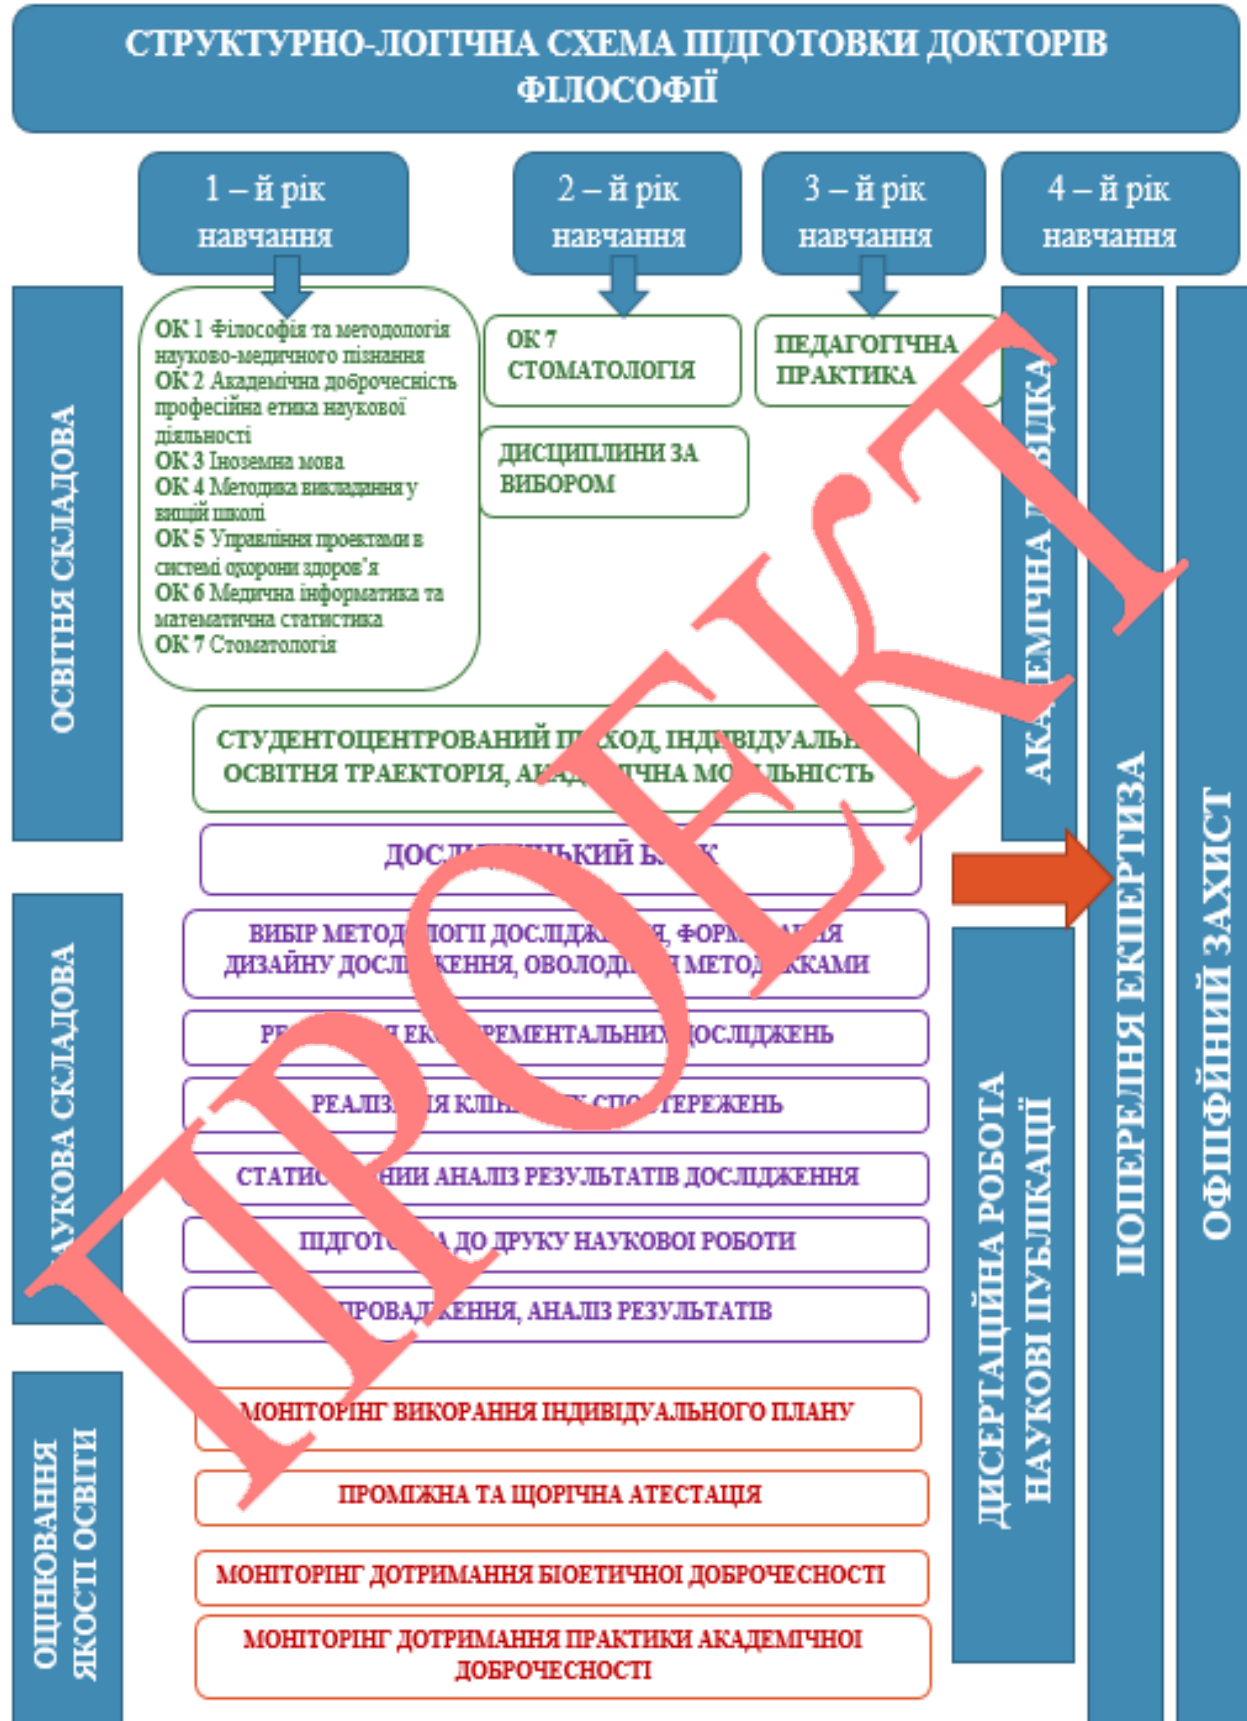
СТРУКТУРНО-ЛОГІЧНА СХЕМА ПІДГОТОВКИ ДОКТОРІВ ФІЛОСОФІЇ

1 – й рік навчання

2 – й рік навчання

3 – й рік навчання

4 – й рік навчання

ОСВІТНЯ СКЛАДОВА

ОК 1 Філософія та методологія науково-медичного пізнання
ОК 2 Академічна доброчесність професійна етика наукової діяльності
ОК 3 Іноземна мова
ОК 4 Методика викладання у вищій школі
ОК 5 Управління проектами в системі охорони здоров'я
ОК 6 Медична інформатика та математична статистика
ОК 7 Стоматологія

ОК 7 СТОМАТОЛОГІЯ

ДИСЦИПЛІНИ ЗА ВИБОРОМ

ПЕДАГОГІЧНА ПРАКТИКА

АКА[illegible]ЕМІЧНА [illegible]ВІДКА

СТУДЕНТОЦЕНТРОВАНИЙ П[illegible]ХОД, ІНД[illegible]ВІДУАЛЬН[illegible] ОСВІТНЯ ТРАЕКТОРІЯ, АК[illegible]ЧНА МО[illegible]ЛЬНІСТЬ

ДОСЛ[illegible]ЬКИЙ Б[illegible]К

НАУКОВА СКЛАДОВА

ВИБІР МЕТОД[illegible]ЛОГІЇ ДОСЛІДЖ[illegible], ФОРМ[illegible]ЯННЯ ДИЗАЙНУ ДОСЛ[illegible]ЖЕННЯ, ОВОЛОД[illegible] МЕТОД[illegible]КАМИ

РЕ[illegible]Я ЕК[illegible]ПЕРЕМЕНТАЛЬНИХ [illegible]ОСЛІДЖЕНЬ

РЕАЛІЗ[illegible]ІЯ КЛІН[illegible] СПО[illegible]ТЕРЕЖЕНЬ

СТАТИС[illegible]НИЙ АНАЛІЗ РЕЗУЛЬТАТІВ ДОСЛІДЖЕННЯ

ПІДГОТ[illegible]А ДО ДРУКУ НАУКОВОЇ РОБОТИ

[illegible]ПРОВАД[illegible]ЕННЯ, АНАЛІЗ РЕЗУЛЬТАТІВ

ОЦІНЮВАННЯ ЯКОСТІ ОСВІТИ

МОНІТОРІНГ ВИКОРАННЯ ІНДИВІДУАЛЬНОГО ПЛАНУ

ПРОМІЖНА ТА ЩОРІЧНА АТЕСТАЦІЯ

МОНІТОРІНГ ДОТРИМАННЯ БІОЕТИЧНОЇ ДОБРОЧЕСНОСТІ

МОНІТОРІНГ ДОТРИМАННЯ ПРАКТИКИ АКАДЕМІЧНОЇ ДОБРОЧЕСНОСТІ

ДИСЕРТАЦІЙНА РОБОТА НАУКОВІ ПУБЛІКАЦІЇ

ПОПЕРЕДНЯ ЕКПЕРТИЗА

ОФІЦІЙНИЙ ЗАХИСТ

ПРОЕКТ